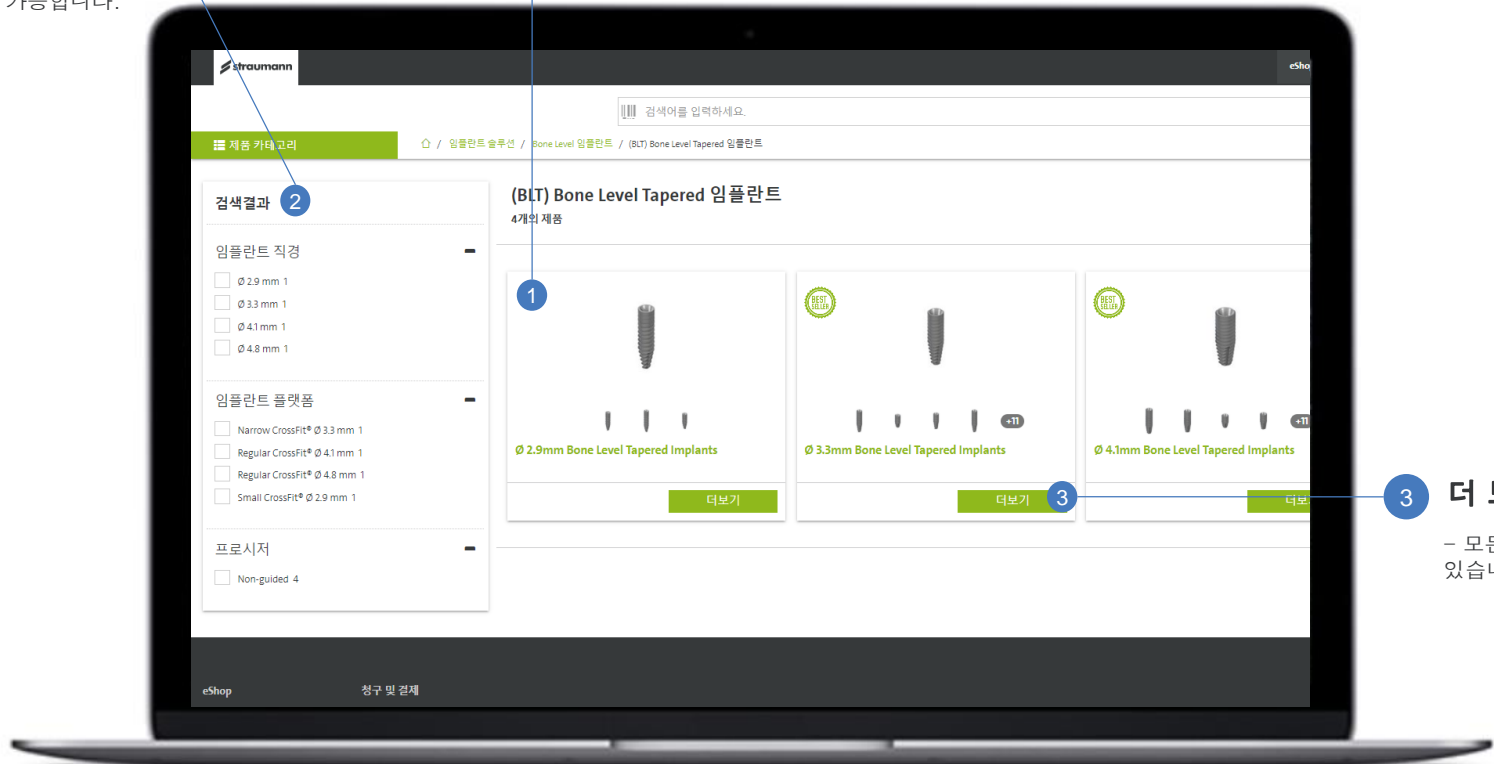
가능합니다.

straumann

eShop

검색어를 입력하세요.

제품 카테고리

/ 임플란트 솔루션 / Bone Level 임플란트 / (BLT) Bone Level Tapered 임플란트

검색결과 2

임플란트 직경

Ø 2.9 mm 1
Ø 3.3 mm 1
Ø 4.1 mm 1
Ø 4.8 mm 1

임플란트 플랫폼

Narrow CrossFit® Ø 3.3 mm 1
Regular CrossFit® Ø 4.1 mm 1
Regular CrossFit® Ø 4.8 mm 1
Small CrossFit® Ø 2.9 mm 1

프로시저

Non-guided 4

(BLT) Bone Level Tapered 임플란트
4개의 제품

1

Ø 2.9mm Bone Level Tapered Implants
더보기

BEST SELLER
+11
Ø 3.3mm Bone Level Tapered Implants
더보기 3

BEST SELLER
+11
Ø 4.1mm Bone Level Tapered Implants
더보

3 더 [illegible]
– 모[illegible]
있습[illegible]

eShop 청구 및 결제